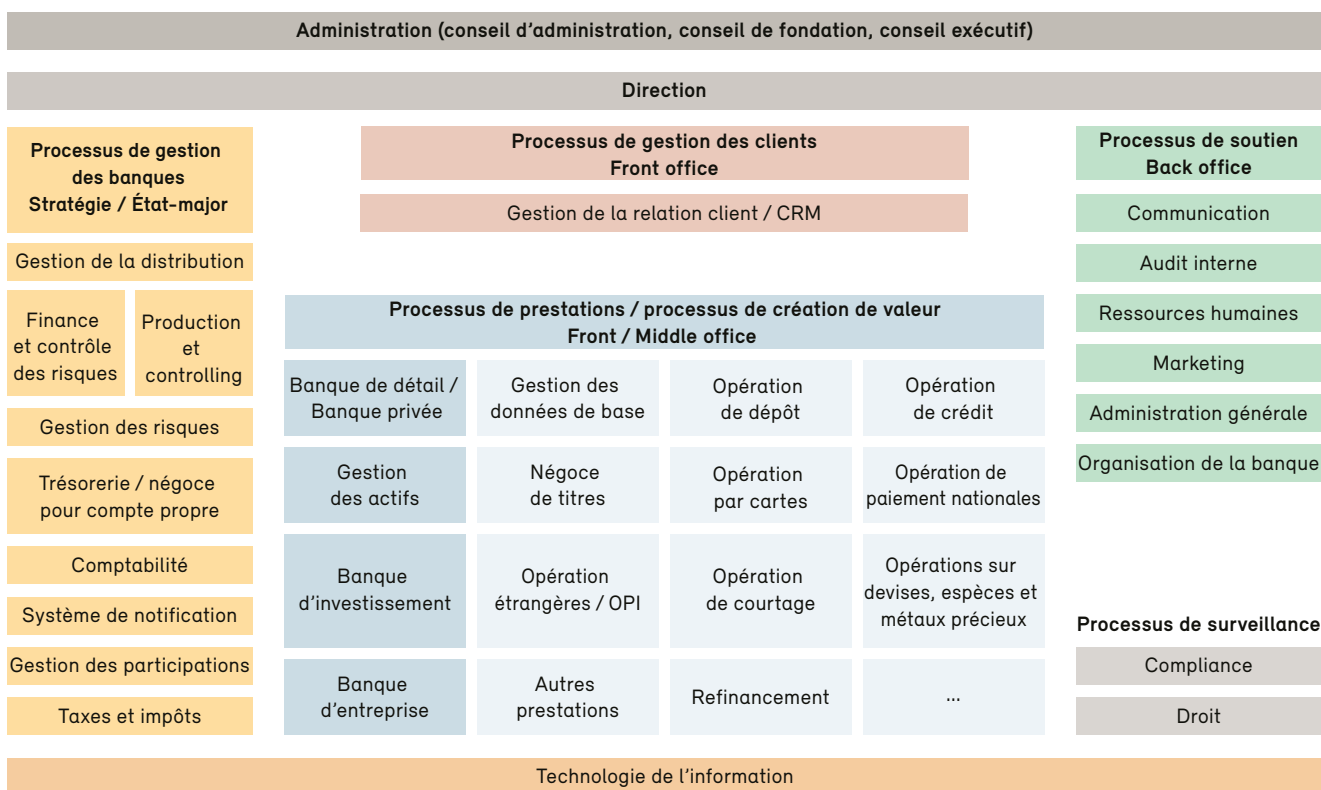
Administration (conseil d’administration, conseil de fondation, conseil exécutif)

Direction

Processus de gestion des banques
Stratégie / État-major

Gestion de la distribution

Finance et contrôle des risques

Production et controlling

Gestion des risques

Trésorerie / négoce pour compte propre

Comptabilité

Système de notification

Gestion des participations

Taxes et impôts

Processus de gestion des clients
Front office

Gestion de la relation client / CRM

Processus de prestations / processus de création de valeur
Front / Middle office

| Banque de détail / Banque privée | Gestion des données de base | Opération de dépôt | Opération de crédit |
|---|---|---|---|
| Gestion des actifs | Négoce de titres | Opération par cartes | Opération de paiement nationales |
| Banque d’investissement | Opération étrangères / OPI | Opération de courtage | Opérations sur devises, espèces et métaux précieux |
| Banque d’entreprise | Autres prestations | Refinancement | ... |

Processus de soutien
Back office

Communication

Audit interne

Ressources humaines

Marketing

Administration générale

Organisation de la banque

Processus de surveillance

Compliance

Droit

Technologie de l’information